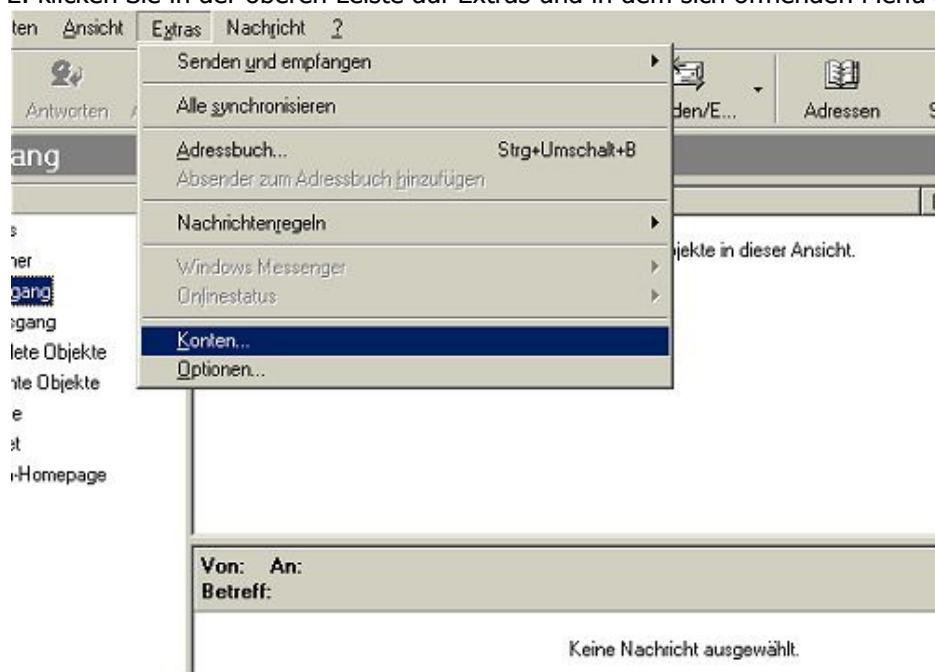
2. Klicken Sie in der oberen Leiste auf Extras und in dem sich öffnenden Menü

ten Ansicht Extras Nachricht ?

Antworten

Senden und empfangen
Alle synchronisieren
Adressbuch... Strg+Umschalt+B
Absender zum Adressbuch hinzufügen
Nachrichtenregeln
Windows Messenger
Onlinestatus
Konten...
Optionen...

den/E... Adressen

ang

s
ner
gang
sgang
lete Objekte
nte Objekte
e
et
-Homepage

jekte in dieser Ansicht.

Von: An:
Betreff:

Keine Nachricht ausgewählt.